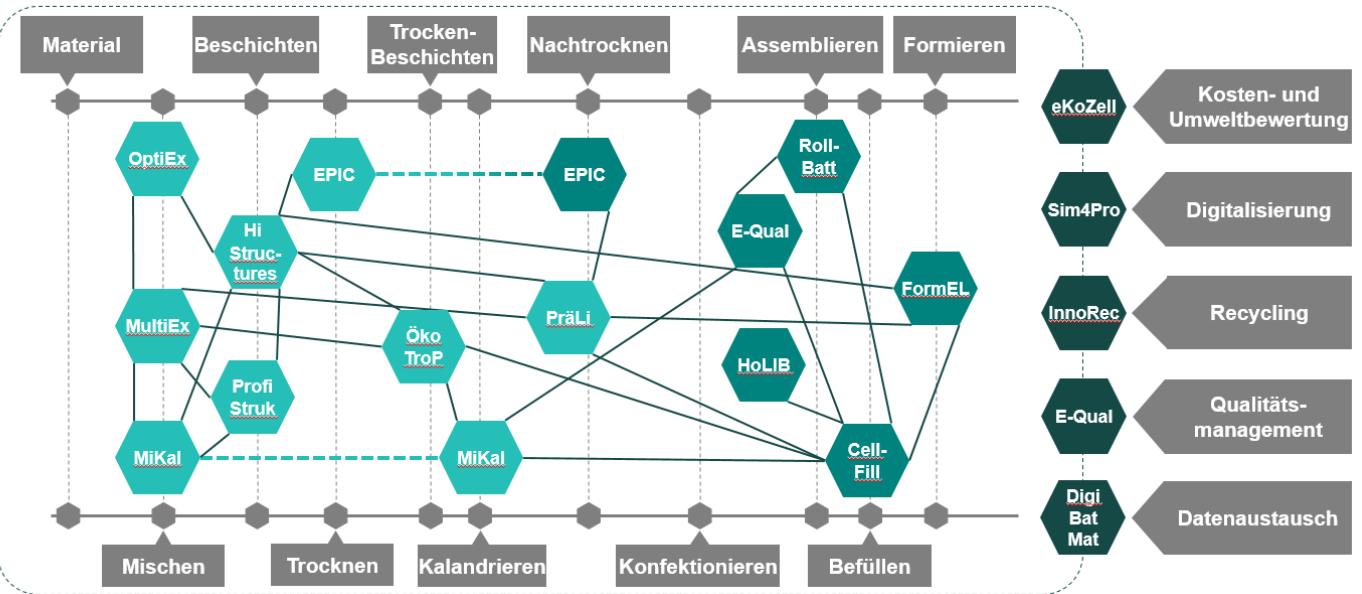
Material
Beschichten
Trocken-Beschichten
Nachtrocknen
Assemblieren
Formieren

OptiEx
EPIC
EPIC
Roll-Batt
Hi Struc-tures
E-Qual
FormEL
MultiEx
PräLi
Öko TroP
HoLIB
Profi Struk
MiKal
MiKal
Cell-Fill

Mischen
Trocknen
Kalandrieren
Konfektionieren
Befüllen

eKoZell
Kosten- und Umweltbewertung
Sim4Pro
Digitalisierung
InnoRec
Recycling
E-Qual
Qualitäts-management
Digi Bat Mat
Datenaustausch